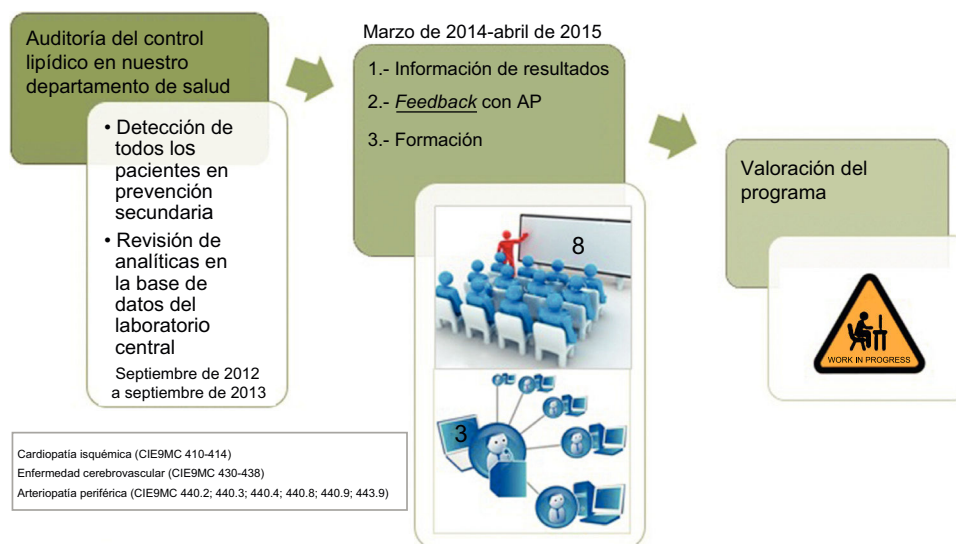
Auditoría del control lipídico en nuestro departamento de salud

• Detección de todos los pacientes en prevención secundaria

• Revisión de analíticas en la base de datos del laboratorio central

Septiembre de 2012 a septiembre de 2013

Cardiopatía isquémica (CIE9MC 410-414)
Enfermedad cerebrovascular (CIE9MC 430-438)
Arteriopatía periférica (CIE9MC 440.2; 440.3; 440.4; 440.8; 440.9; 443.9)

Marzo de 2014-abril de 2015

1.- Información de resultados

2.- *Feedback* con AP

3.- Formación

8

3

Valoración del programa

WORK IN PROGRESS